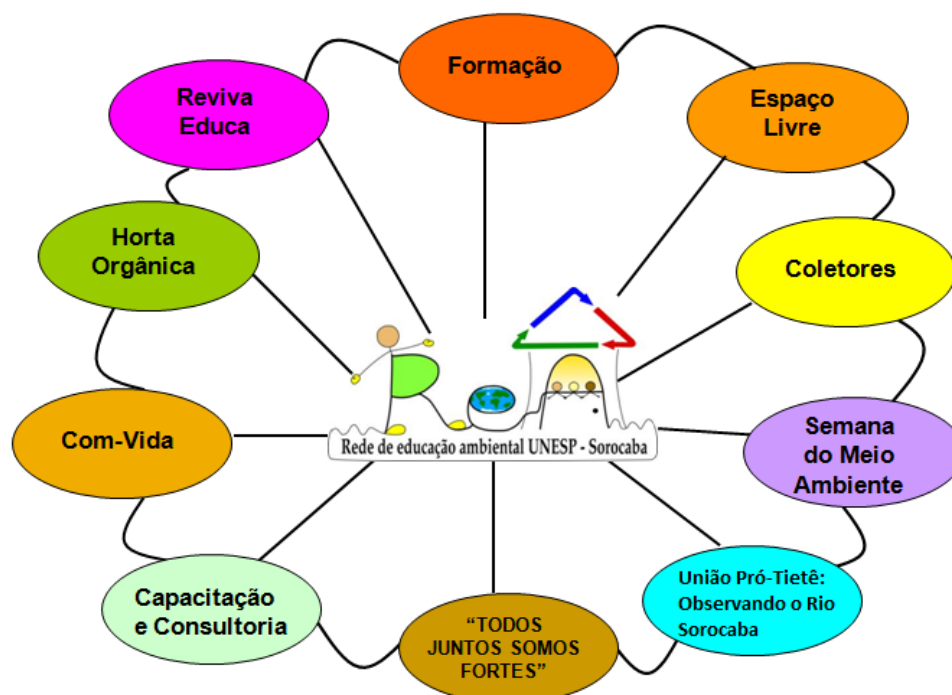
Formação

Reviva Educa

Espaço Livre

Horta Orgânica

Coletores

Rede de educação ambiental UNESP - Sorocaba

Com-Vida

Semana do Meio Ambiente

Capacitação e Consultoria

"TODOS JUNTOS SOMOS FORTES"

União Pró-Tietê: Observando o Rio Sorocaba